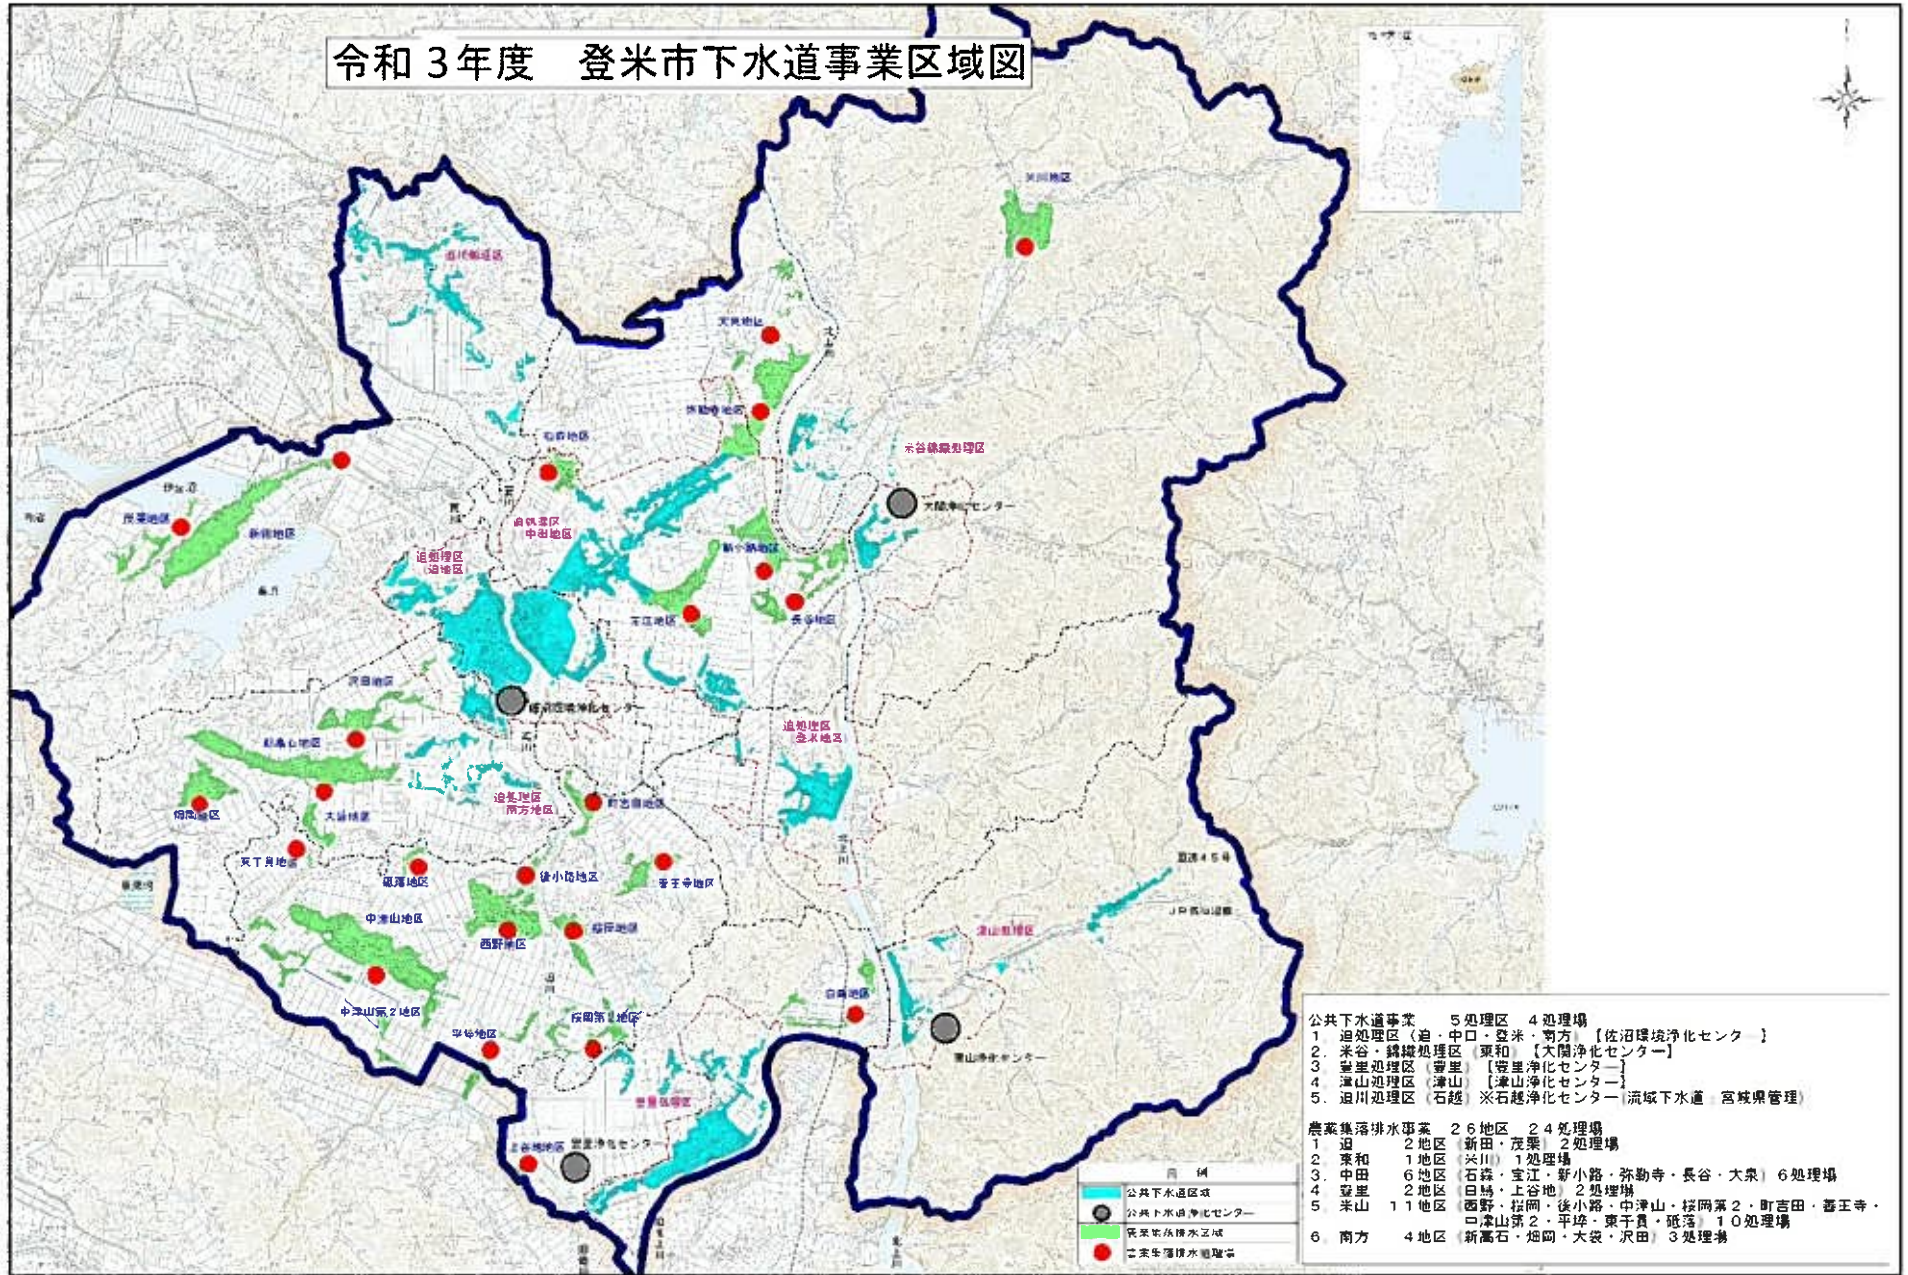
令和３年度　登米市下水道事業区域図

公共下水道事業　５処理区　４処理場
1　迫処理区（迫・中田・登米・南方）【佐沼環境浄化センター】
2．米谷・錦織処理区（東和）【大関浄化センター】
3　豊里処理区（豊里）【豊里浄化センター】
4　津山処理区（津山）【津山浄化センター】
5．迫川処理区（石越）※石越浄化センター（流域下水道　宮城県管理）

農業集落排水事業　２６地区　２４処理場
1　迫　２地区（新田・茂栗）２処理場
2　東和　１地区（米川）１処理場
3．中田　６地区（石森・宝江・新小路・弥勒寺・長谷・大泉）６処理場
4　豊里　２地区（日場・上谷地）２処理場
5　米山　１１地区（西野・桜岡・後小路・中津山・桜岡第２・町吉田・善王寺・中津山第２・平埣・東千貫・砥落）１０処理場
6　南方　４地区（新高石・畑岡・大袋・沢田）３処理場

凡例
公共下水道区域
公共下水道浄化センター
農業集落排水区域
農業集落排水処理場

米川地区
大関浄化センター
佐沼環境浄化センター
津山浄化センター
豊里浄化センター
米谷錦織処理区
迫処理区（迫地区）
迫処理区（登米地区）
迫処理区（南方地区）
中田処理区
津山処理区
豊里処理区
石越処理区
新田地区
茂栗地区
石森地区
宝江地区
新小路地区
長谷地区
弥勒寺地区
沢田地区
新高石地区
大袋地区
畑岡地区
町吉田地区
後小路地区
善王寺地区
桜岡地区
西野地区
砥落地区
中津山地区
中津山第２地区
平埣地区
桜岡第２地区
東千貫地区
日場地区
上谷地地区
国道４５号
ＪＲ気仙沼線
伊豆沼
長沼